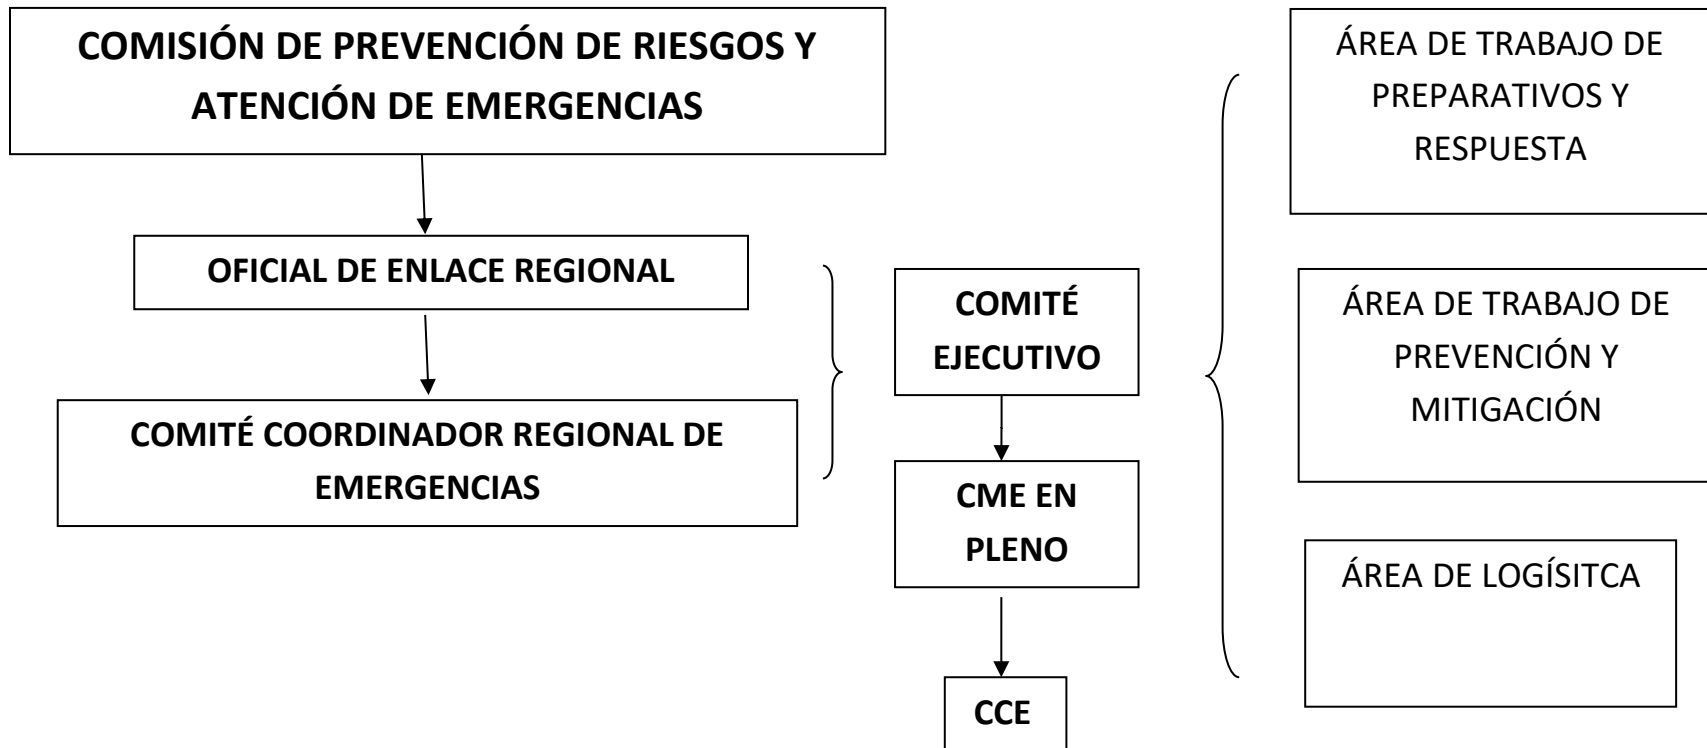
COMISIÓN DE PREVENCIÓN DE RIESGOS Y ATENCIÓN DE EMERGENCIAS

OFICIAL DE ENLACE REGIONAL

COMITÉ COORDINADOR REGIONAL DE EMERGENCIAS

COMITÉ EJECUTIVO

CME EN PLENO

CCE

ÁREA DE TRABAJO DE PREPARATIVOS Y RESPUESTA

ÁREA DE TRABAJO DE PREVENCIÓN Y MITIGACIÓN

ÁREA DE LOGÍSITCA